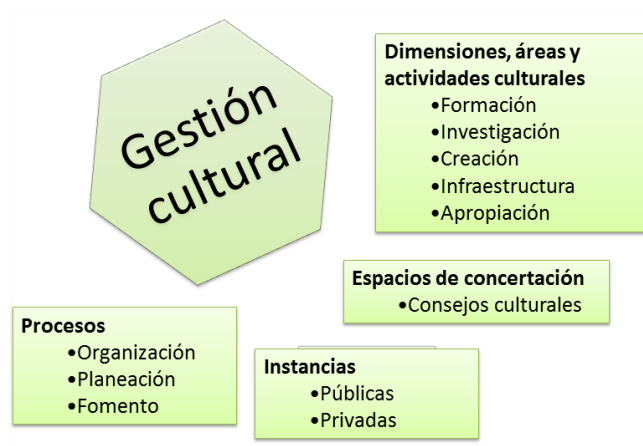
Gestión cultural

Dimensiones, áreas y actividades culturales
•Formación
•Investigación
•Creación
•Infraestructura
•Apropiación

Espacios de concertación
•Consejos culturales

Procesos
•Organización
•Planeación
•Fomento

Instancias
•Públicas
•Privadas